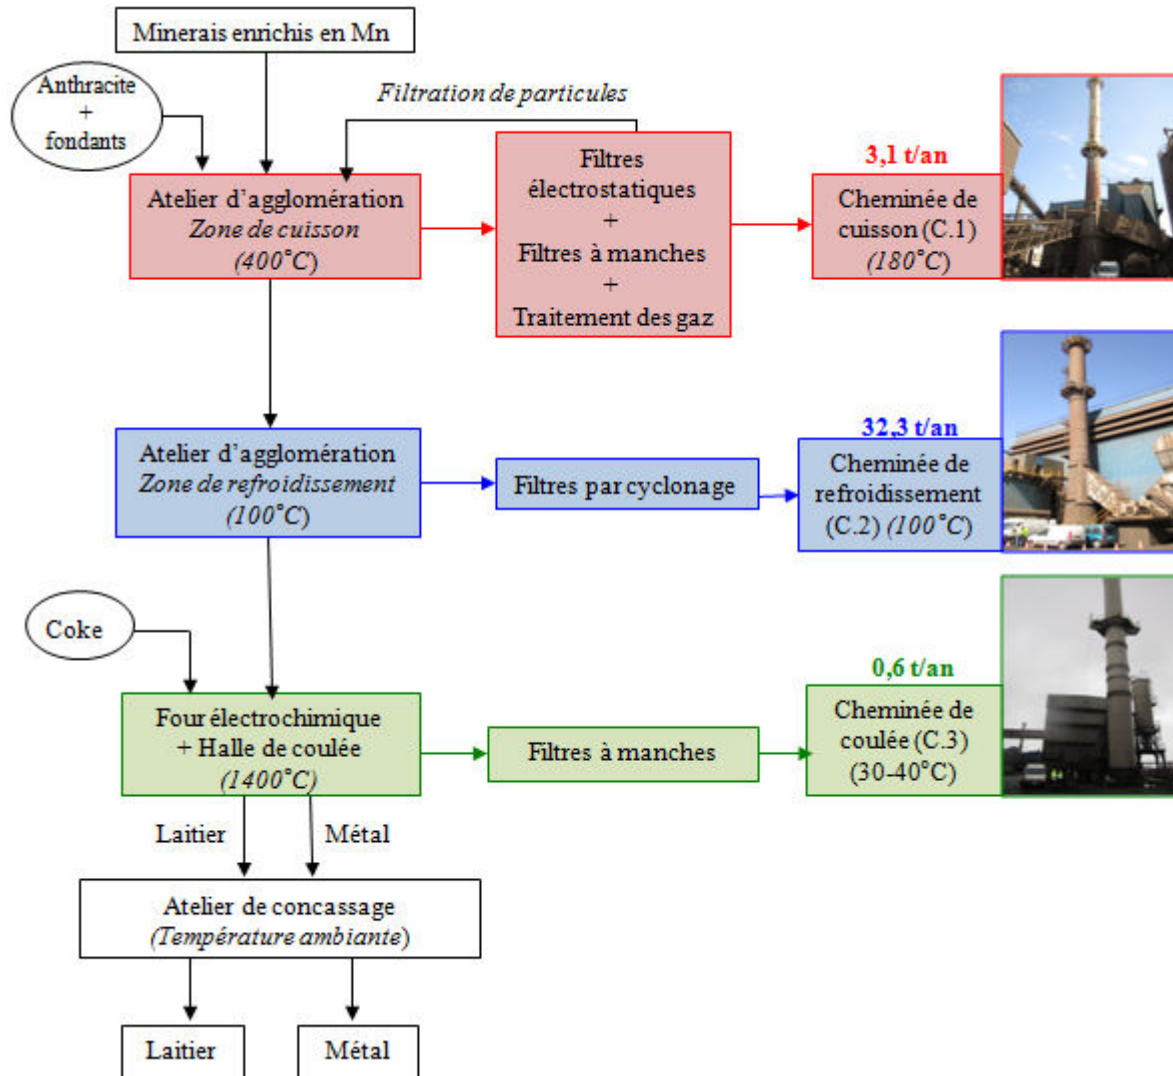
Minerais enrichis en Mn

Anthracite + fondants

Filtration de particules

Atelier d'agglomération
Zone de cuisson
(400°C)

Filtres électrostatiques + Filtres à manches + Traitement des gaz

3,1 t/an

Cheminée de cuisson (C.1)
(180°C)

Atelier d'agglomération
Zone de refroidissement
(100°C)

Filtres par cyclonage

32,3 t/an

Cheminée de refroidissement (C.2) (100°C)

Coke

Four électrochimique + Halle de coulée
(1400°C)

Filtres à manches

0,6 t/an

Cheminée de coulée (C.3)
(30-40°C)

Laitier

Métal

Atelier de concassage
(Température ambiante)

Laitier

Métal